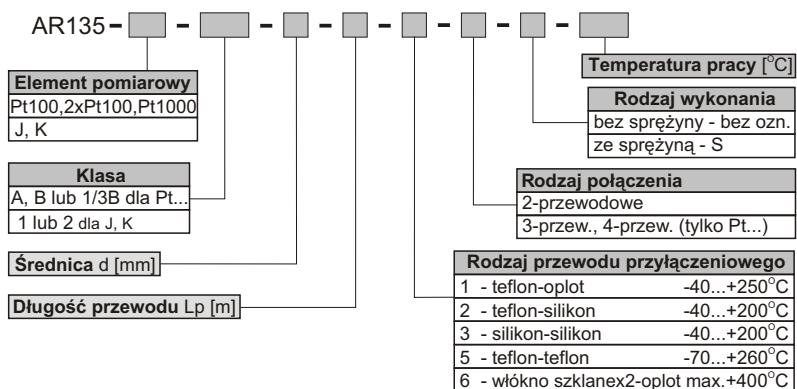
AR135 - - - - - - - -

Temperatura pracy [°C]

Element pomiarowy
Pt100,2xPt100,Pt1000
J, K

Rodzaj wykonania
bez sprężyny - bez ozn.
ze sprężyną - S

Klasa
A, B lub 1/3B dla Pt...
1 lub 2 dla J, K

Rodzaj połączenia
2-przewodowe
3-przew., 4-przew. (tylko Pt...)

Średnica d [mm]

Rodzaj przewodu przyłączeniowego

| | |
|---|---|
| 1 - teflon-oplot | -40...+250°C |
| 2 - teflon-silikon | -40...+200°C |
| 3 - silikon-silikon | -40...+200°C |
| 5 - teflon-teflon | -70...+260°C |
| 6 - włókno szklanex2-oplot max.+400°C | |

Długość przewodu Lp [m]